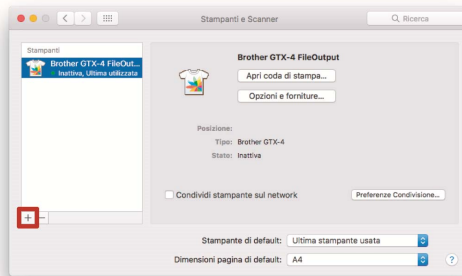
Stampanti e Scanner

Ricerca

Stampanti

Brother GTX-4 FileOut...
Inattiva, Ultima utilizzata

Brother GTX-4 FileOutput

Apri coda di stampa...

Opzioni e forniture...

Posizione:

Tipo: Brother GTX-4

Stato: Inattiva

Condividi stampante sul network

Preferenze Condivisione...

+ −

Stampante di default: Ultima stampante usata

Dimensioni pagina di default: A4

?